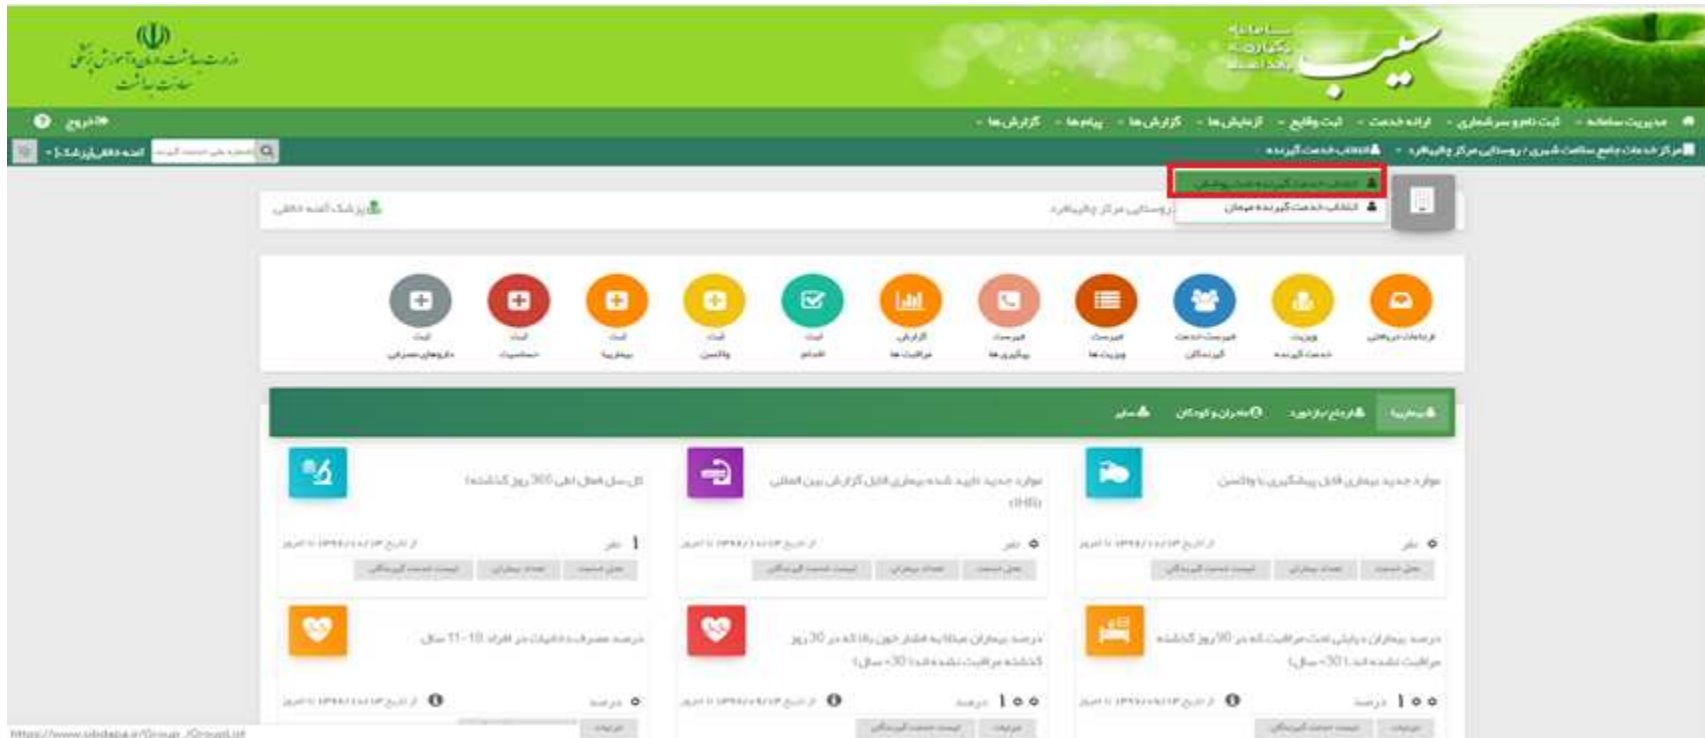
وزارت بهداشت، درمان و آموزش پزشکی
معاونت بهداشت

سامانه یکپارچه بهداشت
سیب

مدیریت سامانه - ثبت نام و سرشماری - ارائه خدمت - ثبت وقایع - آزمایش ها - گزارش ها - پیام ها - گزارش ها

خروج

مرکز خدمات جامع سلامت شهری / روستایی مرکز چالپاهاره - انتخاب خدمت گیرنده

انتخاب خدمت گیرنده تحت پوشش
انتخاب خدمت گیرنده میهمان

روستایی مرکز چالپاهاره

پزشک آمنه دهقان

فرآیندهای درمانی
ویزیت خدمت گیرنده
فهرست خدمت گیرندگان
فهرست ویزیت ها
فهرست پیگیری ها
گزارش مراقبت ها
ثبت اقدام
ثبت واکسن
ثبت بیماری
ثبت حساسیت
ثبت داروهای مصرفی

بیماری
فرایند بازخورد
مادران و کودکان
سایر

موارد جدید بیماران قابل پیگیری با واکسن
موارد جدید تایید شده بیماری قابل گزارش بین المللی (IHR)
کل سل فعال طی 365 روز گذشته

درصد بیماران دیابتی تحت مراقبت که در 90 روز گذشته مراقبت نشده اند (30< سال)
درصد بیماران مبتلا به فشار خون بالا که در 30 روز گذشته مراقبت نشده اند (30< سال)
درصد مصرف دخانیات در افراد 18-11 سال

https://www.sibdapa.ir/Group_/GroupList